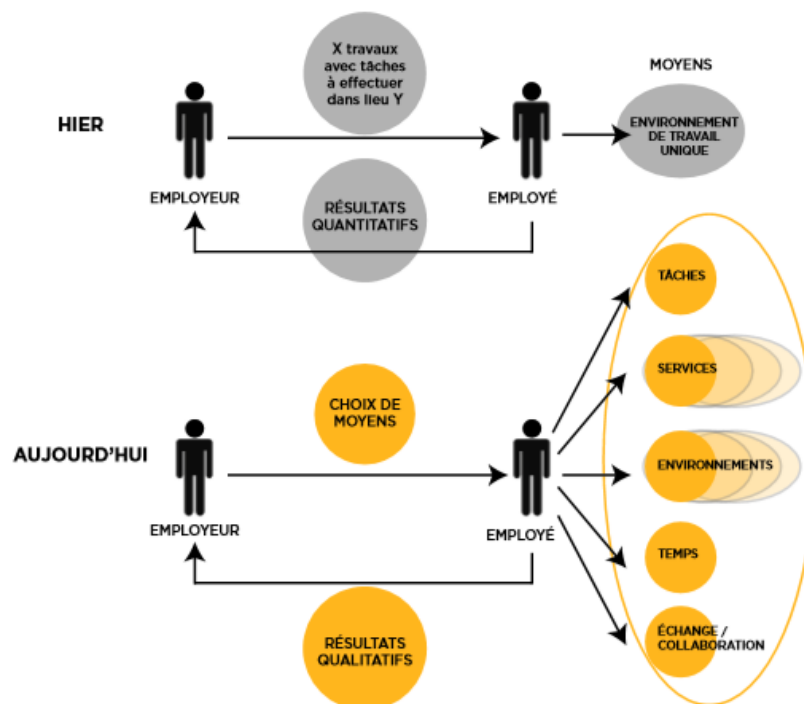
HIER

X travaux avec tâches à effectuer dans lieu Y

MOYENS

ENVIRONNEMENT DE TRAVAIL UNIQUE

EMPLOYEUR

EMPLOYÉ

RÉSULTATS QUANTITATIFS

AUJOURD'HUI

CHOIX DE MOYENS

EMPLOYEUR

EMPLOYÉ

RÉSULTATS QUALITATIFS

TÂCHES

SERVICES

ENVIRONNEMENTS

TEMPS

ÉCHANGE / COLLABORATION